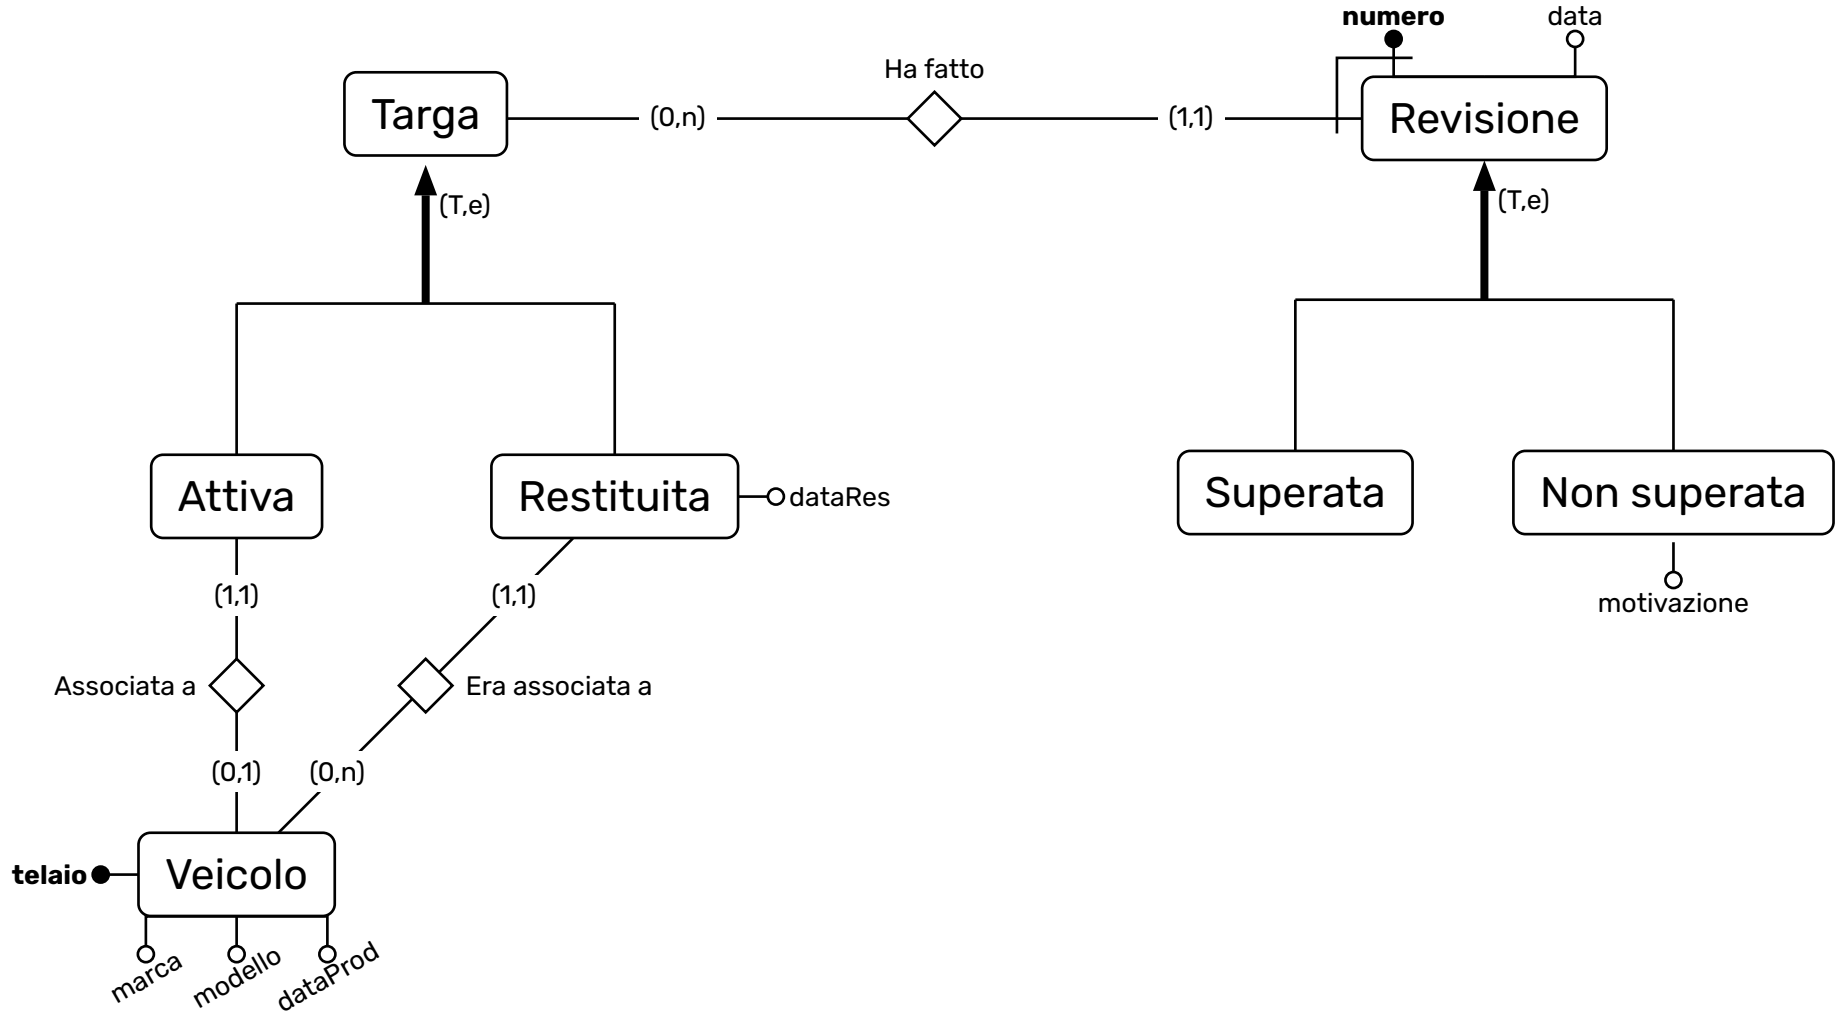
numero
data
Ha fatto
Targa
(0,n)
(1,1)
Revisione
(T,e)
(T,e)
Attiva
Restituita
dataRes
Superata
Non superata
motivazione
(1,1)
(1,1)
Associata a
Era associata a
(0,1)
(0,n)
telaio
Veicolo
marca
modello
dataProd